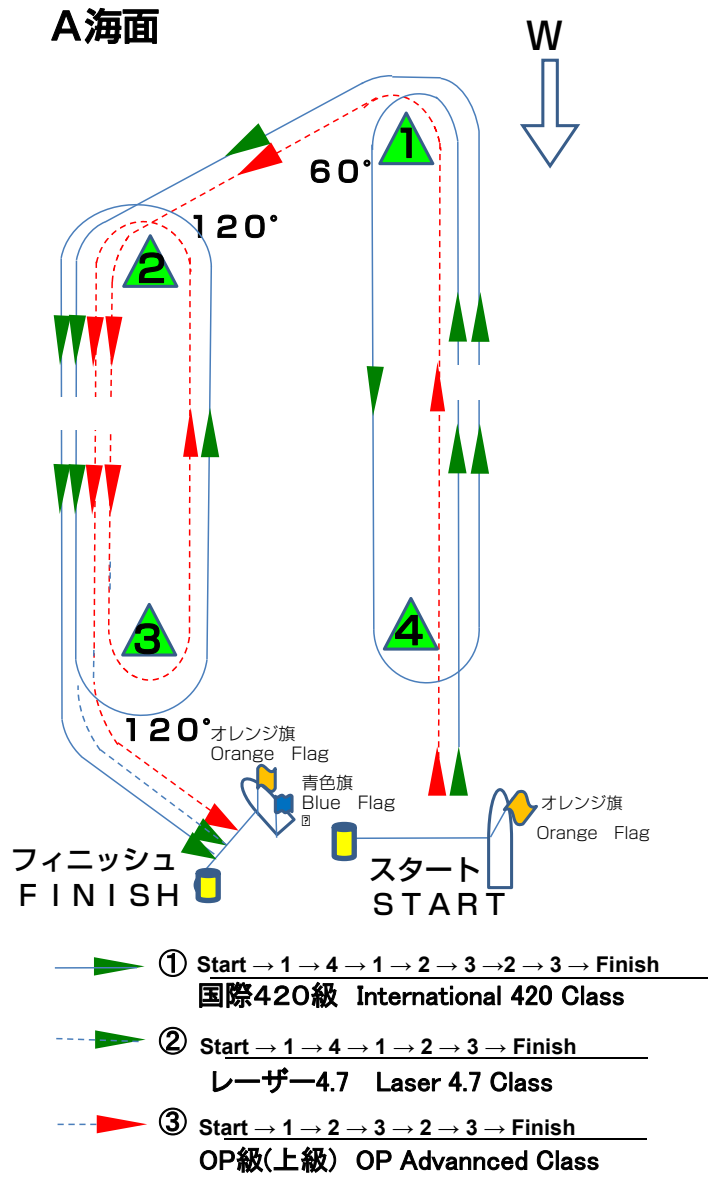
A海面

W

1

60°

120°

2

3

4

120°

オレンジ旗
Orange Flag

青色旗
Blue Flag

オレンジ旗
Orange Flag

フィニッシュ
FINISH

スタート
START

① Start → 1 → 4 → 1 → 2 → 3 →2 → 3 → Finish
国際420級 International 420 Class

② Start → 1 → 4 → 1 → 2 → 3 → Finish
レーザー4.7 Laser 4.7 Class

③ Start → 1 → 2 → 3 → 2 → 3 → Finish
OP級(上級) OP Advannced Class